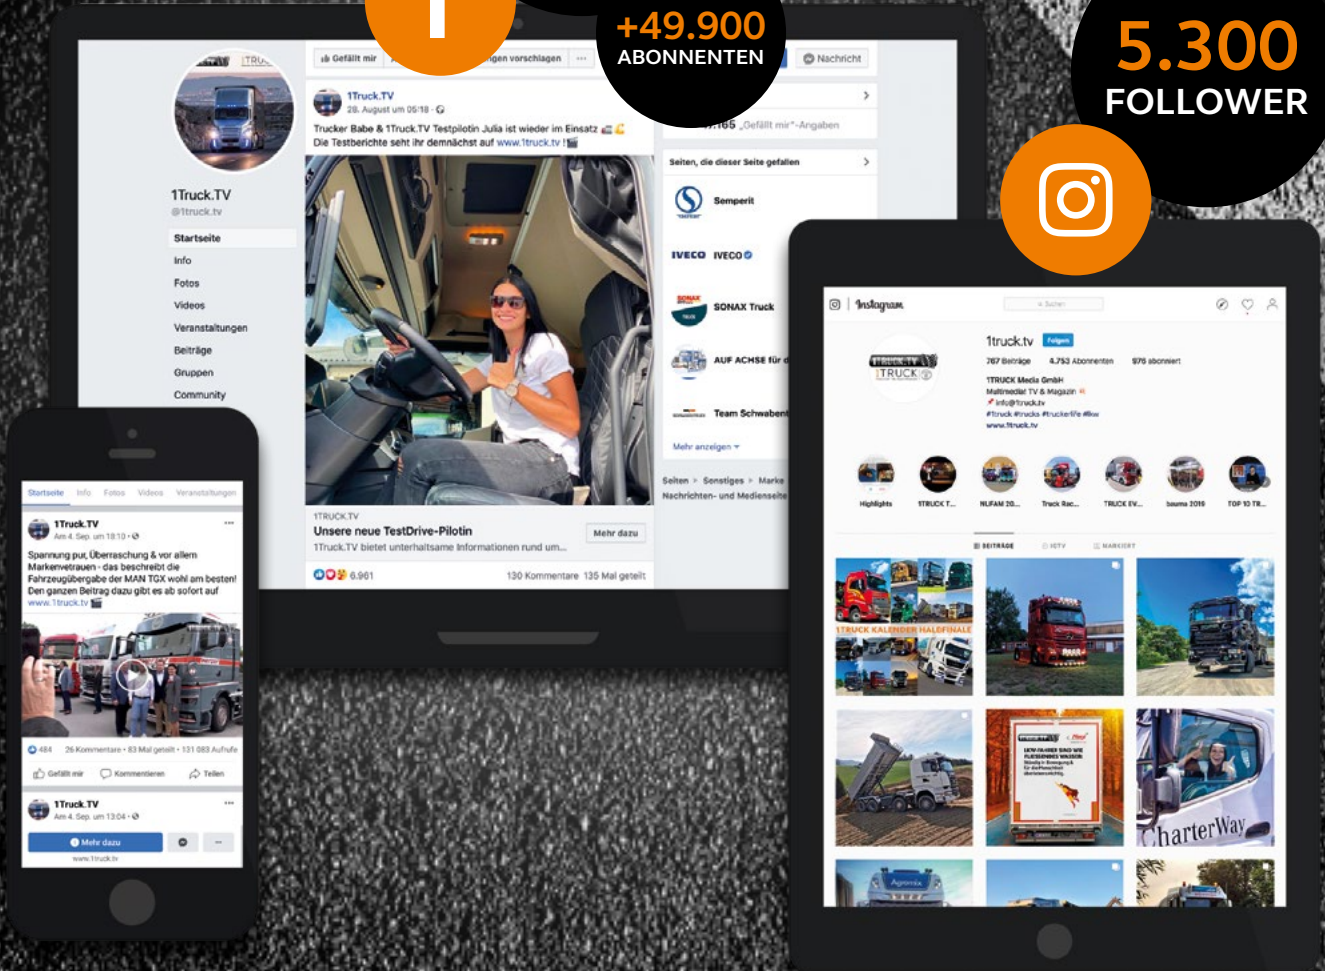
+49.900
ABONNENTEN

5.300
FOLLOWER

Gefällt mir
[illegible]gen vorschlagen
Nachricht

1Truck.TV
@1truck.tv
Startseite
Info
Fotos
Videos
Veranstaltungen
Beiträge
Gruppen
Community

1Truck.TV
28. August um 05:18
Trucker Babe & 1Truck.TV Testpilotin Julia ist wieder im Einsatz
Die Testberichte seht ihr demnächst auf www.1truck.tv !

1TRUCK.TV
Unsere neue TestDrive-Pilotin
1Truck.TV bietet unterhaltsame Informationen rund um...
Mehr dazu
6.961
130 Kommentare 135 Mal geteilt

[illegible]165 „Gefällt mir"-Angaben
Seiten, die dieser Seite gefallen
Semperit
IVECO IVECO
SONAX Truck
AUF ACHSE für d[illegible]
Team Schwaben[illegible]
Mehr anzeigen
Seiten · Sonstiges · Marke
Nachrichten- und Medienseite

Startseite Info Fotos Videos Veranstaltungen
1Truck.TV
Am 4. Sep. um 18:10
Spannung pur, Überraschung & vor allem Markenvertrauen - das beschreibt die Fahrzeugübergabe der MAN TGX wohl am besten! Den ganzen Beitrag dazu gibt es ab sofort auf www.1truck.tv
484 26 Kommentare · 83 Mal geteilt · 131 083 Aufrufe
Gefällt mir Kommentieren Teilen
1Truck.TV
Am 4. Sep. um 13:04
Mehr dazu
www.1truck.tv

Instagram
Suchen
1truck.tv Folgen
767 Beiträge 4.753 Abonnenten 976 abonniert
1TRUCK Media GmbH
Multimedial: TV & Magazin
info@1truck.tv
#1truck #trucks #truckerlife #lkw
www.1truck.tv
Highlights 1TRUCK T... NUFAM 20... Truck Rac... TRUCK EV... bauma 2019 TOP 10 TR...
BEITRÄGE IGTV MARKIERT
1TRUCK KALENDER HALBFINALE
CharterWay